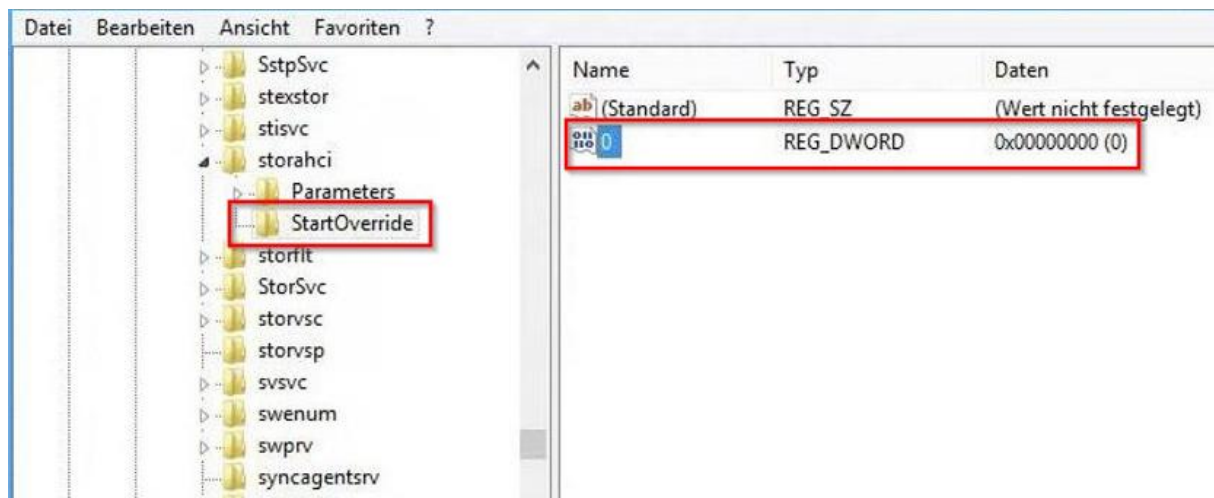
Datei Bearbeiten Ansicht Favoriten ?

SstpSvc
stexstor
stisvc
storahci
Parameters
StartOverride
storflt
StorSvc
storvsc
storvsp
svsvc
swenum
swprv
syncagentsrv

| Name | Typ | Daten |
|---|---|---|
| (Standard) | REG_SZ | (Wert nicht festgelegt) |
| 0 | REG_DWORD | 0x00000000 (0) |